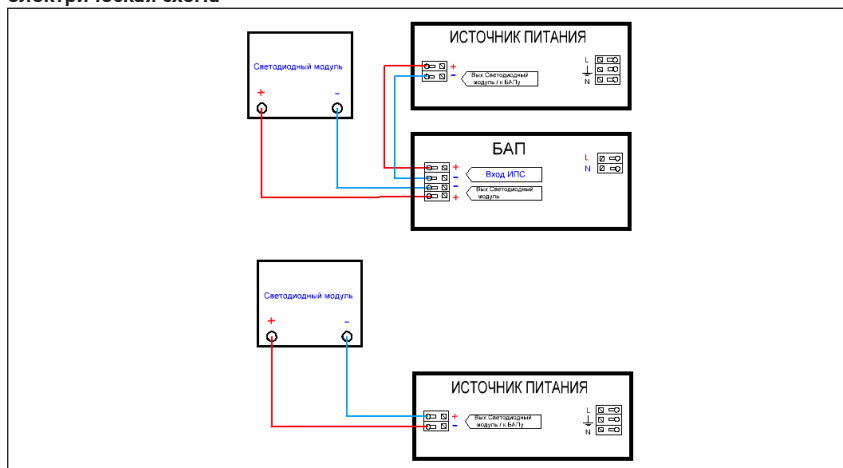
электрическая схема

Светодиодный модуль
+
-

ИСТОЧНИК ПИТАНИЯ
+
-
Вых Светодиодный модуль / к БАПу
L
N

БАП
+
-
Вход ИПС
-
+
Вых Светодиодный модуль
L
N

Светодиодный модуль
+
-

ИСТОЧНИК ПИТАНИЯ
+
-
Вых Светодиодный модуль / к БАПу
L
N